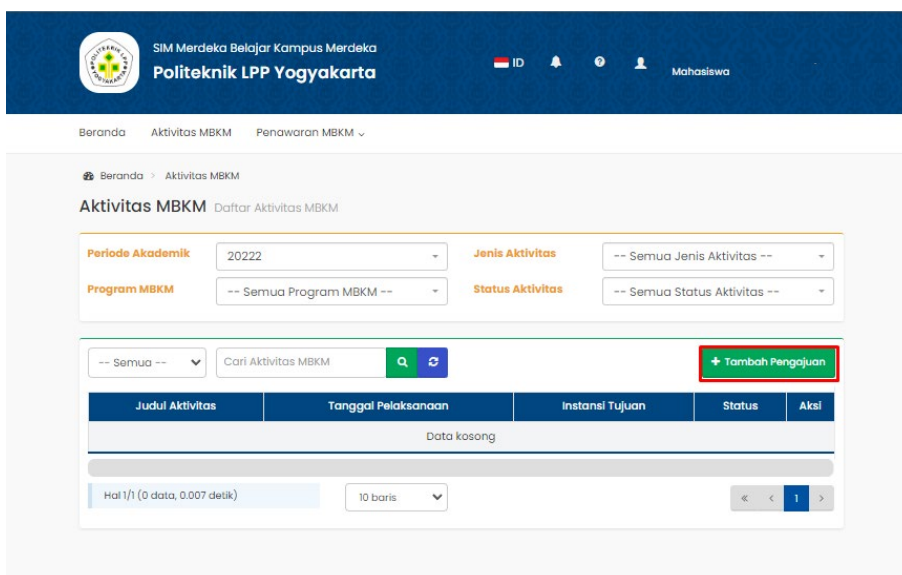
SIM Merdeka Belajar Kampus Merdeka
Politeknik LPP Yogyakarta

ID

Mahasiswa

Beranda Aktivitas MBKM Penawaran MBKM

Beranda > Aktivitas MBKM

Aktivitas MBKM Daftar Aktivitas MBKM

Periode Akademik 20222
Jenis Aktivitas -- Semua Jenis Aktivitas --
Program MBKM -- Semua Program MBKM --
Status Aktivitas -- Semua Status Aktivitas --

-- Semua -- Cari Aktivitas MBKM

+ Tambah Pengajuan

| Judul Aktivitas | Tanggal Pelaksanaan | Instansi Tujuan | Status | Aksi |
|---|---|---|---|---|
| Data kosong | | | | |

Hal 1/1 (0 data, 0.007 detik)

10 baris

« ‹ 1 ›